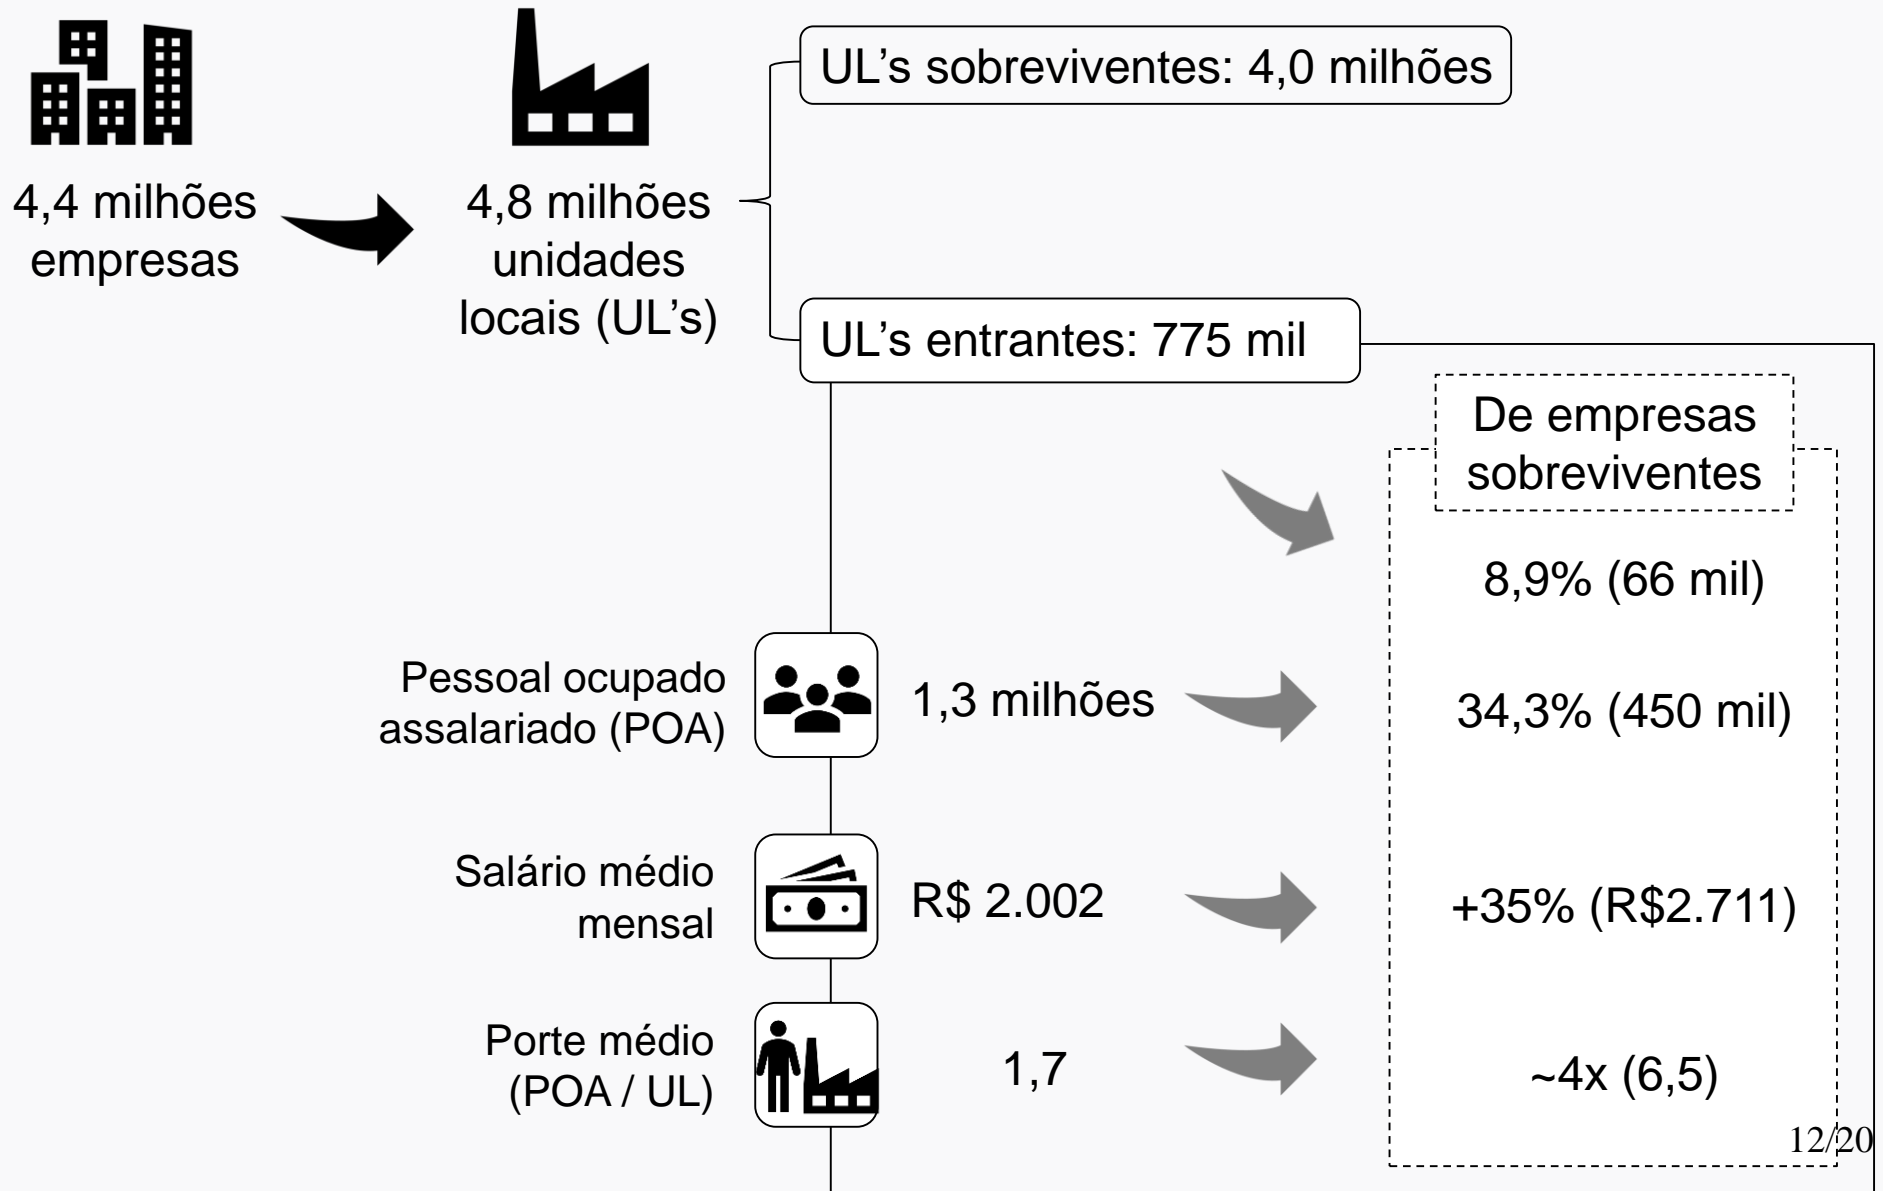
4,4 milhões empresas

4,8 milhões unidades locais (UL's)

UL's sobreviventes: 4,0 milhões

UL's entrantes: 775 mil

De empresas sobreviventes

8,9% (66 mil)

Pessoal ocupado assalariado (POA)

1,3 milhões

34,3% (450 mil)

Salário médio mensal

R$ 2.002

+35% (R$2.711)

Porte médio (POA / UL)

1,7

~4x (6,5)

12/20